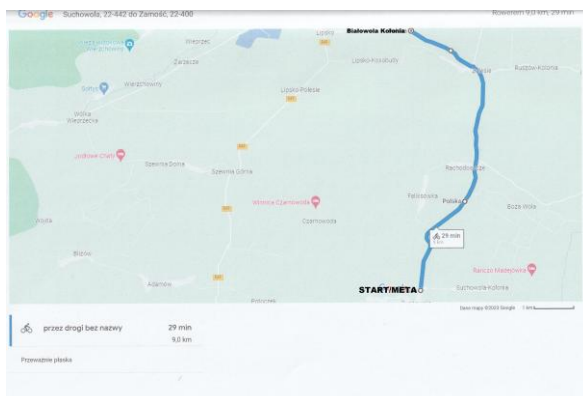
Google Suchowola, 22-442 do Zamość, 22-400

Rowerem 9,0 km, 29 min

Białowola Kolonia

Wieprzec

Lipsko

Lipsko-Kosobudy

Zarzecze

Żdanów

Ruszów-Kolonia

Wardzhowiny

Wólka Wieprzecka

Lipsko-Polesie

Szewnia Dolna

Szewnia Górna

Rachodoszcze

Pańska Dolina

Polska

Boża Wola

Czarnowoda

29 min

Wola

Bliżów

Adamów

START/META

Suchowola-Kolonia

przez drogi bez nazwy

29 min

9,0 km

Przeważnie płasko

Dane mapy ©2023 Google 1 km